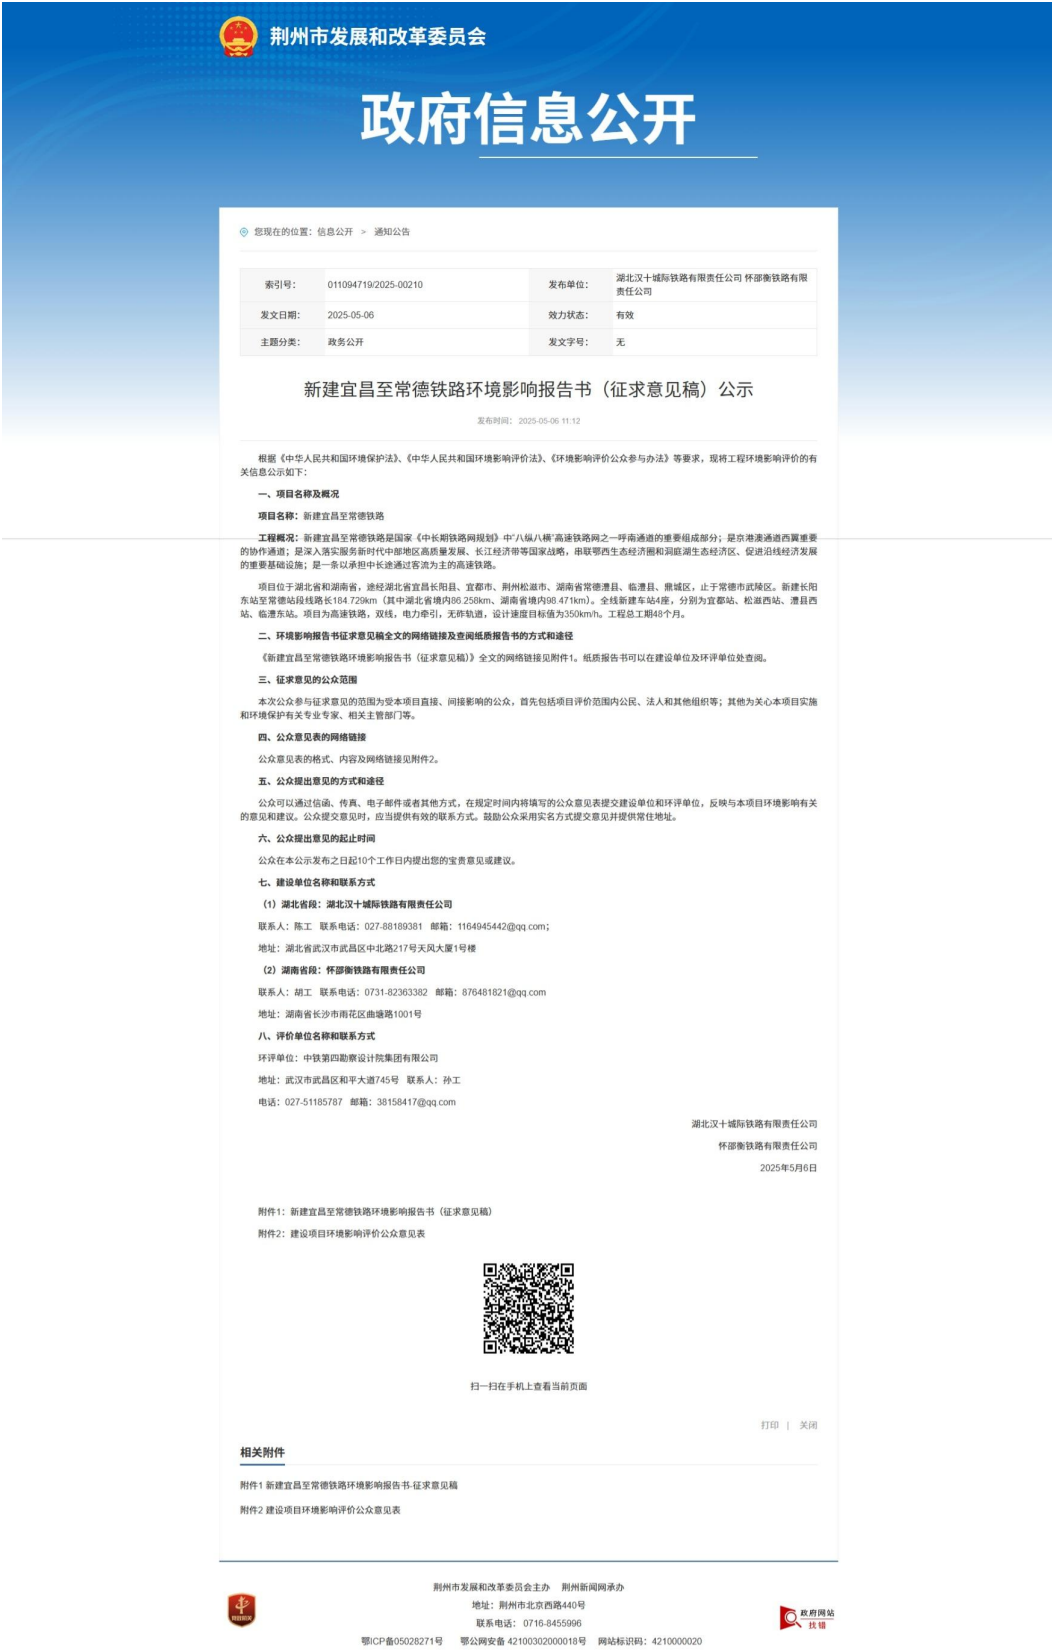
荆州市发展和改革委员会

政府信息公开

您现在的位置：信息公开 > 通知公告

| 索引号: | 011094719/2025-00210 | 发布单位: | 湖北汉十城际铁路有限责任公司 怀邵衡铁路有限责任公司 |
|---|---|---|---|
| 发文日期: | 2025-05-06 | 效力状态: | 有效 |
| 主题分类: | 政务公开 | 发文字号: | 无 |

新建宜昌至常德铁路环境影响报告书（征求意见稿）公示

发布时间：2025-05-06 11:12

根据《中华人民共和国环境保护法》、《中华人民共和国环境影响评价法》、《环境影响评价公众参与办法》等要求，现将工程环境影响评价的有关信息公示如下：

一、项目名称及概况

项目名称：新建宜昌至常德铁路

工程概况：新建宜昌至常德铁路是国家《中长期铁路网规划》中"八纵八横"高速铁路网之一呼南通道的重要组成部分；是京港澳通道西翼重要的协作通道；是深入落实服务新时代中部地区高质量发展、长江经济带等国家战略，串联鄂西生态经济圈和洞庭湖生态经济区、促进沿线经济发展的重要基础设施；是一条以承担中长途通过客流为主的高速铁路。

项目位于湖北省和湖南省，途经湖北省宜昌长阳县、宜都市、荆州松滋市、湖南省常德澧县、临澧县、鼎城区，止于常德市武陵区。新建长阳东站至常德站段线路长184.729km（其中湖北省境内86.258km、湖南省境内98.471km）。全线新建车站4座，分别为宜都站、松滋西站、澧县西站、临澧东站。项目为高速铁路，双线，电力牵引，无砟轨道，设计速度目标值为350km/h。工程总工期48个月。

二、环境影响报告书征求意见稿全文的网络链接及查阅纸质报告书的方式和途径

《新建宜昌至常德铁路环境影响报告书（征求意见稿）》全文的网络链接见附件1。纸质报告书可以在建设单位及环评单位处查阅。

三、征求意见的公众范围

本次公众参与征求意见的范围为受本项目直接、间接影响的公众，首先包括项目评价范围内公民、法人和其他组织等；其他为关心本项目实施和环境保护有关专业专家、相关主管部门等。

四、公众意见表的网络链接

公众意见表的格式、内容及网络链接见附件2。

五、公众提出意见的方式和途径

公众可以通过信函、传真、电子邮件或者其他方式，在规定时间内将填写的公众意见表提交建设单位和环评单位，反映与本项目环境影响有关的意见和建议。公众提交意见时，应当提供有效的联系方式。鼓励公众采用实名方式提交意见并提供常住地址。

六、公众提出意见的起止时间

公众在本公示发布之日起10个工作日内提出您的宝贵意见或建议。

七、建设单位名称和联系方式

（1）湖北省段：湖北汉十城际铁路有限责任公司

联系人：陈工 联系电话：027-88189381 邮箱：1164945442@qq.com;

地址：湖北省武汉市武昌区中北路217号天风大厦1号楼

（2）湖南省段：怀邵衡铁路有限责任公司

联系人：胡工 联系电话：0731-82363382 邮箱：876481821@qq.com

地址：湖南省长沙市雨花区曲塘路1001号

八、评价单位名称和联系方式

环评单位：中铁第四勘察设计院集团有限公司

地址：武汉市武昌区和平大道745号 联系人：孙工

电话：027-51185787 邮箱：38158417@qq.com

湖北汉十城际铁路有限责任公司

怀邵衡铁路有限责任公司

2025年5月6日

附件1：新建宜昌至常德铁路环境影响报告书（征求意见稿）

附件2：建设项目环境影响评价公众意见表

扫一扫在手机上查看当前页面

打印 | 关闭

相关附件

附件1 新建宜昌至常德铁路环境影响报告书-征求意见稿

附件2 建设项目环境影响评价公众意见表

荆州市发展和改革委员会主办 荆州新闻网承办

地址：荆州市北京西路440号

联系电话：0716-8455996

鄂ICP备05028271号 鄂公网安备 42100302000018号 网站标识码：4210000020

政府网站 找错